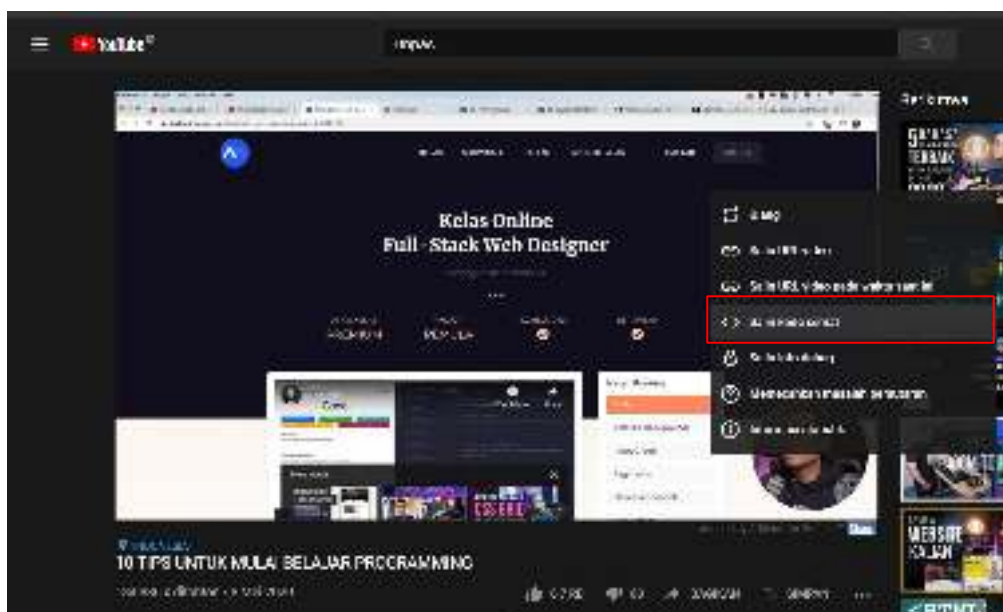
YouTube

Berikutnya

Kelas Online
Full-Stack Web Designer

Ulang
Salin URL video
Salin URL video pada waktu saat ini
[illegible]
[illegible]
Memecahkan masalah pemutaran
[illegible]

10 TIPS UNTUK MULAI BELAJAR PROGRAMMING

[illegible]

WEBSITE
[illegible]